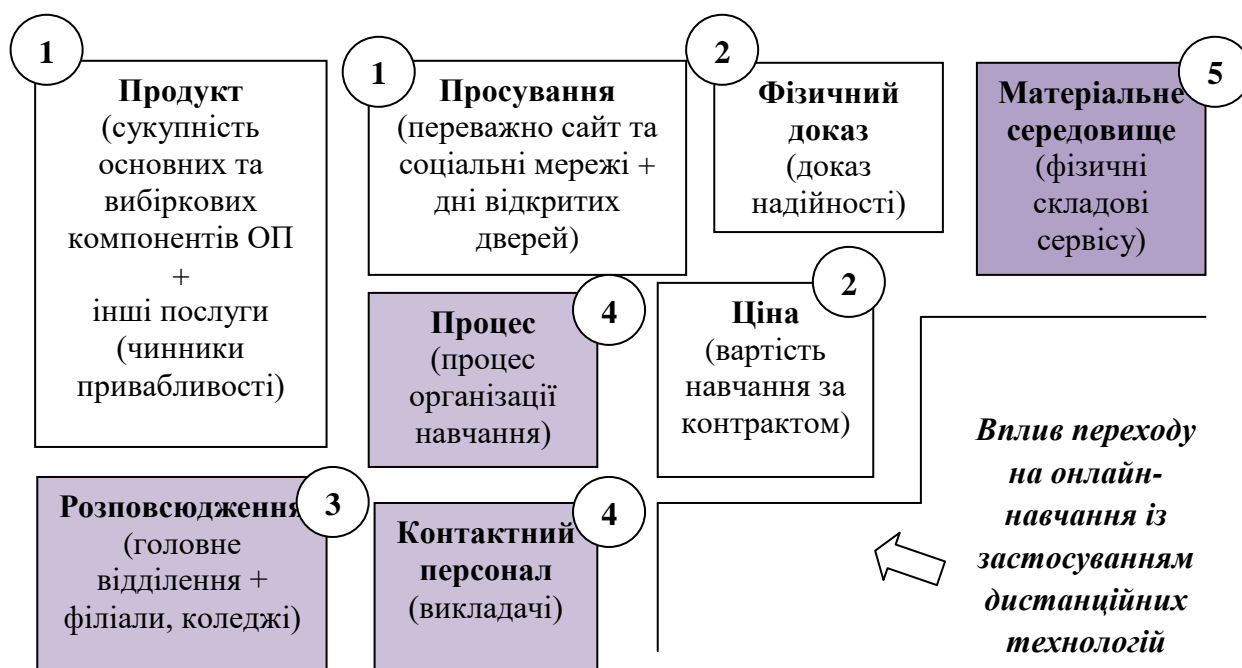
1
Продукт
(сукупність основних та вибіркових компонентів ОП
+
інші послуги (чинники привабливості)

1
Просування
(переважно сайт та соціальні мережі + дні відкритих дверей)

2
Фізичний доказ
(доказ надійності)

5
Матеріальне середовище
(фізичні складові сервісу)

4
Процес
(процес організації навчання)

2
Ціна
(вартість навчання за контрактом)

Вплив переходу на онлайн-навчання із застосуванням дистанційних технологій

3
Розповсюдження
(головне відділення + філіали, коледжі)

4
Контактний персонал
(викладачі)